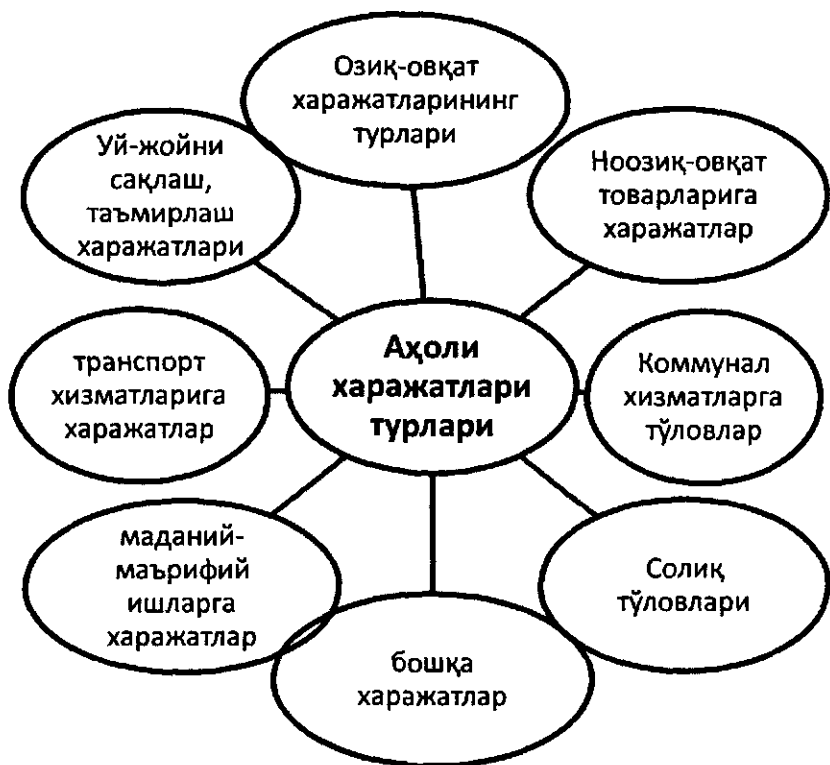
Аҳоли харажатлари турлари

Озиқ-овқат харажатларининг турлари

Ноозиқ-овқат товарларига харажатлар

Коммунал хизматларга тўловлар

Солиқ тўловлари

бошқа харажатлар

маданий-маърифий ишларга харажатлар

транспорт хизматларига харажатлар

Уй-жойни сақлаш, таъмирлаш харажатлари